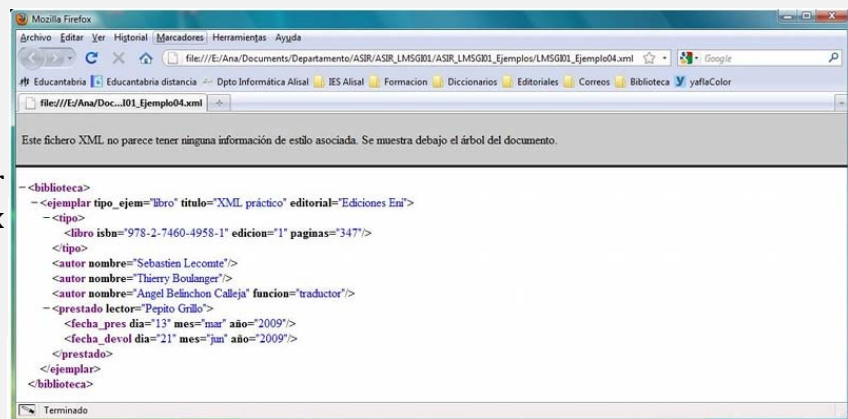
Mozilla Firefox

Archivo Editar Ver Historial Marcadores Herramientas Ayuda

file:///E:/Ana/Documents/Departamento/ASIR/ASIR_LMSGI01/ASIR_LMSGI01_Ejemplos/LMSGI01_Ejemplo04.xml

Google

Educantabria Educantabria distancia Dpto Informática Alisal IES Alisal Formacion Diccionarios Editoriales Correos Biblioteca yaflaColor

file:///E:/Ana/Doc...I01_Ejemplo04.xml +

Este fichero XML no parece tener ninguna información de estilo asociada. Se muestra debajo el árbol del documento.

- <biblioteca>
 - <ejemplar tipo_ejem="libro" titulo="XML práctico" editorial="Ediciones Eni">
 - <tipo>
 <libro isbn="978-2-7460-4958-1" edicion="1" paginas="347"/>
 </tipo>
 <autor nombre="Sebastien Lecomte"/>
 <autor nombre="Thierry Boulanger"/>
 <autor nombre="Angel Belinchon Calleja" funcion="traductor"/>
 - <prestado lector="Pepito Grillo">
 <fecha_pres dia="13" mes="mar" año="2009"/>
 <fecha_devol dia="21" mes="jun" año="2009"/>
 </prestado>
 </ejemplar>
</biblioteca>

Terminado